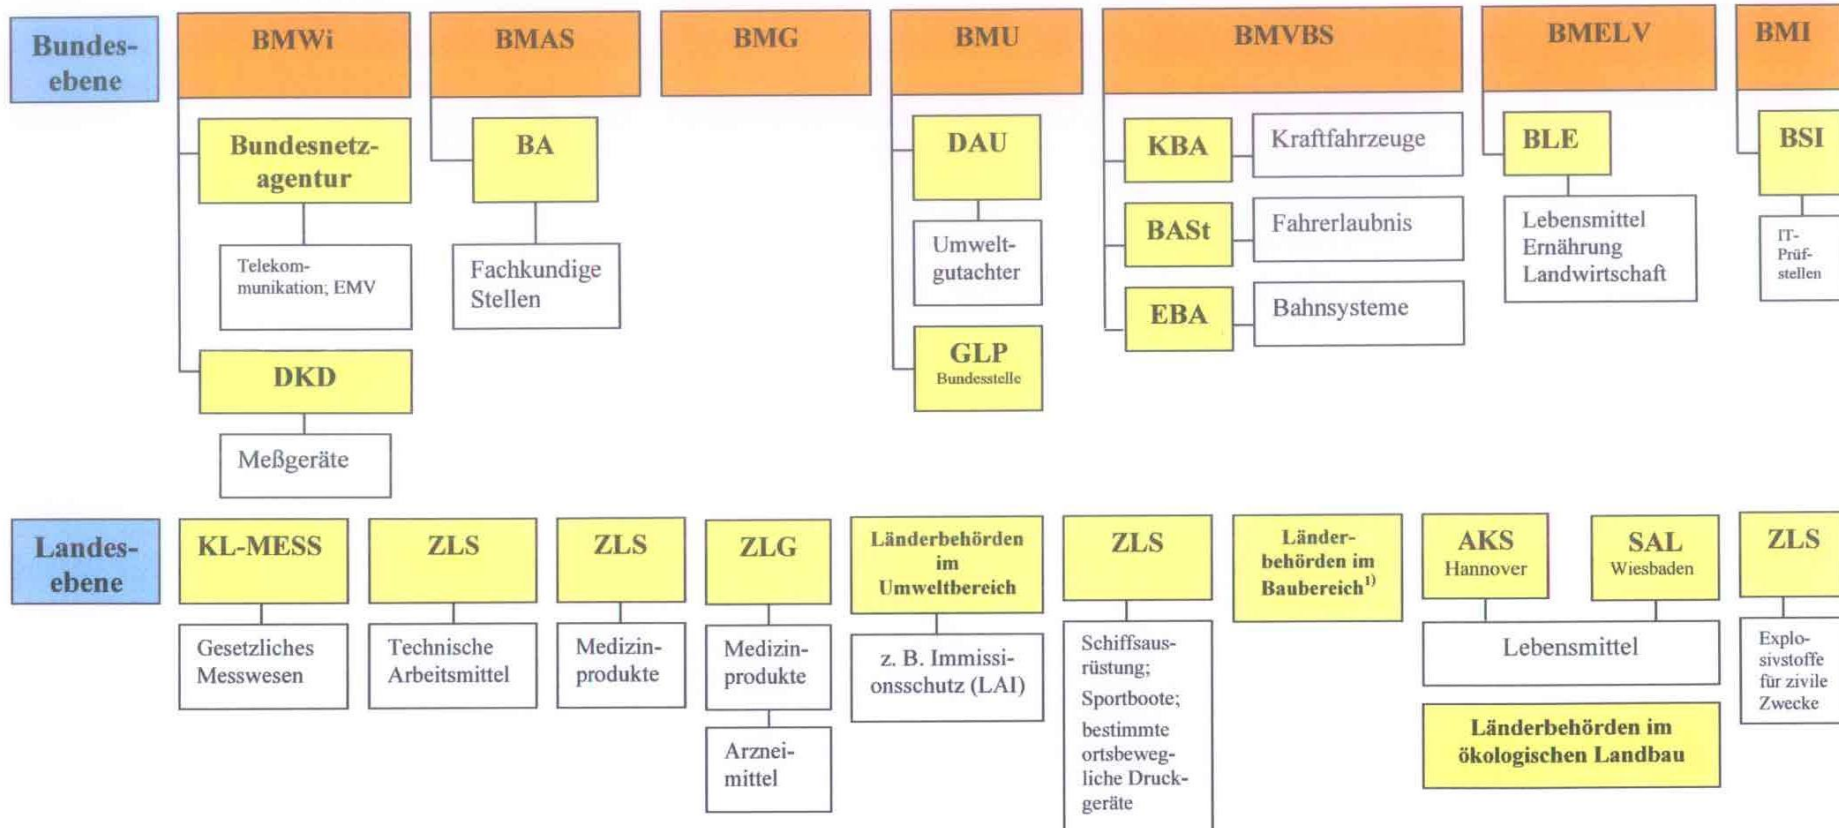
Bundesebene

BMWi

Bundesnetzagentur

Telekommunikation; EMV

DKD

Meßgeräte

BMAS

BA

Fachkundige Stellen

BMG

BMU

DAU

Umweltgutachter

GLP
Bundesstelle

BMVBS

KBA

Kraftfahrzeuge

BASt

Fahrerlaubnis

EBA

Bahnsysteme

BMELV

BLE

Lebensmittel
Ernährung
Landwirtschaft

BMI

BSI

IT-Prüfstellen

Landesebene

KL-MESS

Gesetzliches Messwesen

ZLS

Technische Arbeitsmittel

ZLS

Medizinprodukte

ZLG

Medizinprodukte

Arzneimittel

Länderbehörden im Umweltbereich

z. B. Immissionsschutz (LAI)

ZLS

Schiffsausrüstung;
Sportboote;
bestimmte ortsbewegliche Druckgeräte

Länderbehörden im Baubereich$^{1)}$

AKS
Hannover

SAL
Wiesbaden

Lebensmittel

Länderbehörden im ökologischen Landbau

ZLS

Explosivstoffe für zivile Zwecke